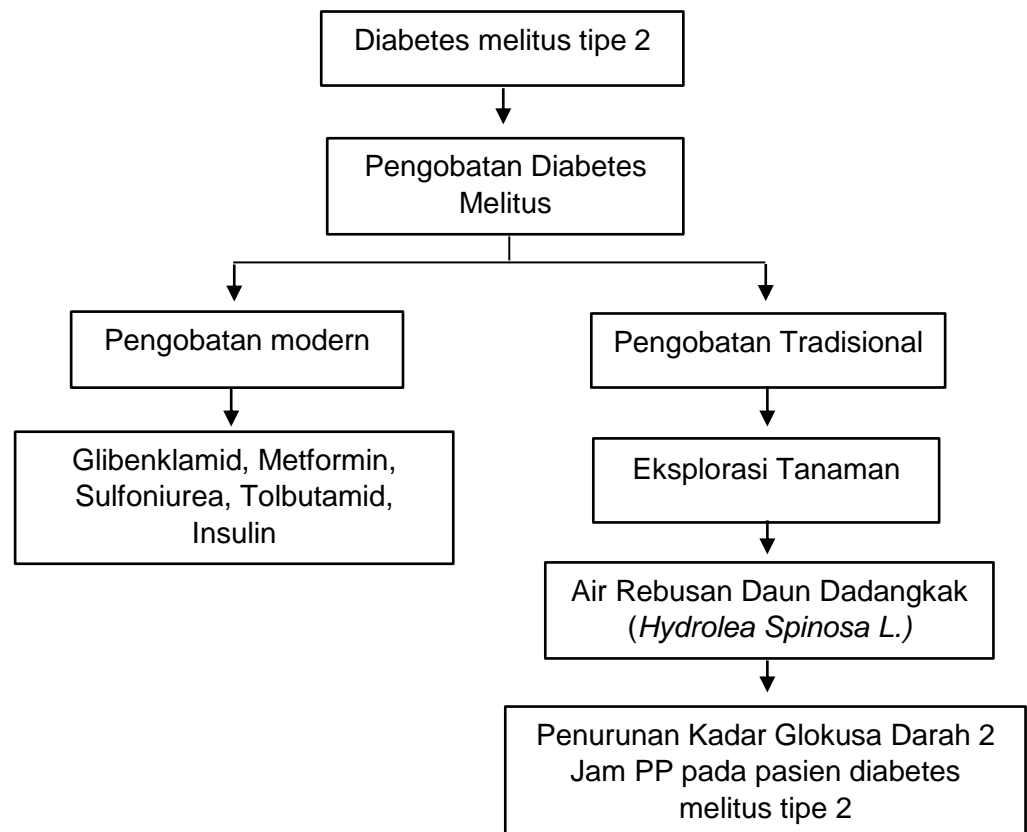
Diabetes melitus tipe 2

Pengobatan Diabetes Melitus

Pengobatan modern

Pengobatan Tradisional

Glibenklamid, Metformin, Sulfoniurea, Tolbutamid, Insulin

Eksplorasi Tanaman

Air Rebusan Daun Dadangkak (*Hydrolea Spinosa L.)*

Penurunan Kadar Glokusa Darah 2 Jam PP pada pasien diabetes melitus tipe 2